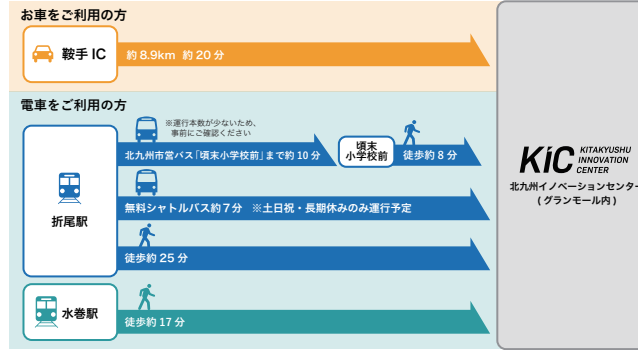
お車をご利用の方

鞍手 IC

約 8.9km 約 20 分

電車をご利用の方

※運行本数が少ないため、事前にご確認ください

北九州市営バス「頓末小学校前」まで約 10 分

頓末小学校前

徒歩約 8 分

折尾駅

無料シャトルバス約 7 分 ※土日祝・長期休みのみ運行予定

徒歩約 25 分

水巻駅

徒歩約 17 分

KiC KITAKYUSHU INNOVATION CENTER

北九州イノベーションセンター

（グランモール内）